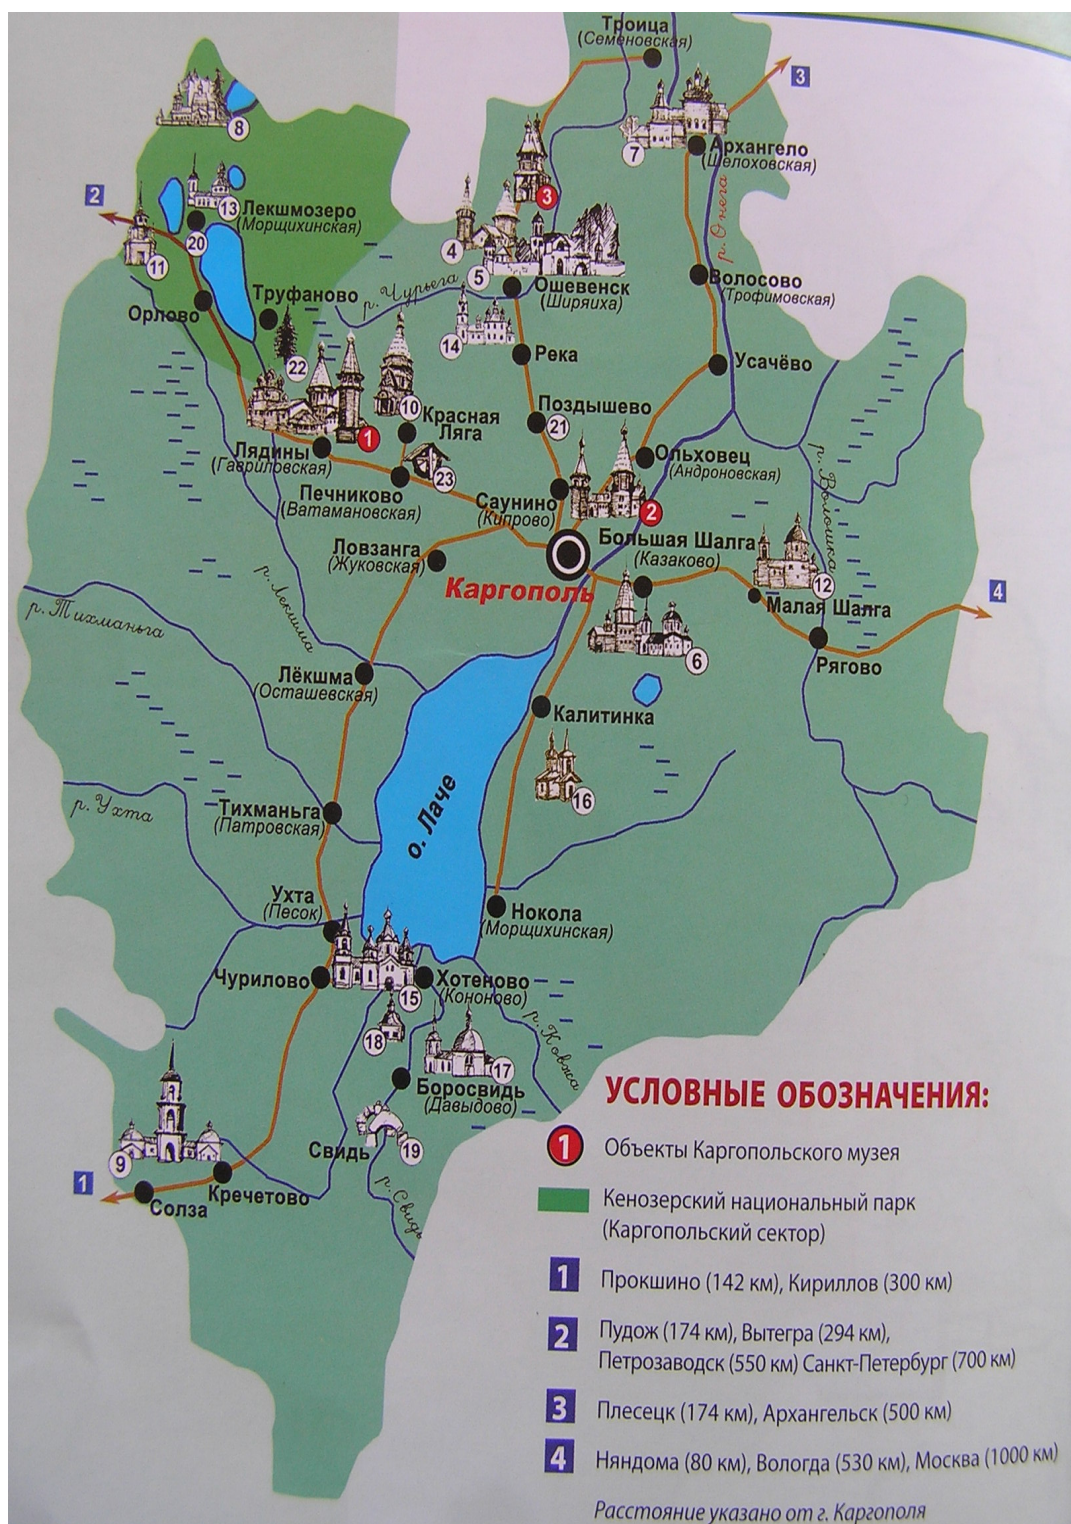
Троица
(Семеновская)

3

8

2

7

Архангело
(Шелоховская)

3

Лекшмозеро
(Морщихинская)

13

20

11

4

5

р. Онега

Волосово
(Трофимовская)

Труфаново

р. Чурьега

Ошевенск
(Ширяиха)

Орлово

14

22

Река

Усачёво

10

Красная Ляга

Поздышево

21

1

Лядины
(Гавриловская)

23

Ольховец
(Андроновская)

р. Волошка

Печниково
(Ватамановская)

Саунино
(Кипрово)

2

Большая Шалга
(Казаково)

Ловзанга
(Жуковская)

р. Лекшма

12

4

Каргополь

Малая Шалга

р. Тихманьга

6

Рягово

Лёкшма
(Осташевская)

Калитинка

16

р. Ухта

Тихманьга
(Патровская)

о. Лаче

Ухта
(Песок)

Нокола
(Морщихинская)

Чурилово

Хотеново
(Кононово)

15

18

17

р. Кожа

Боросвидь
(Давыдово)

УСЛОВНЫЕ ОБОЗНАЧЕНИЯ:

9

Свидь

19

1

Солза

Кречетово

р. Свидь

1 Объекты Каргопольского музея

Кенозерский национальный парк (Каргопольский сектор)

1 Прокшино (142 км), Кириллов (300 км)

2 Пудож (174 км), Вытегра (294 км), Петрозаводск (550 км) Санкт-Петербург (700 км)

3 Плесецк (174 км), Архангельск (500 км)

4 Няндома (80 км), Вологда (530 км), Москва (1000 км)

Расстояние указано от г. Каргополя